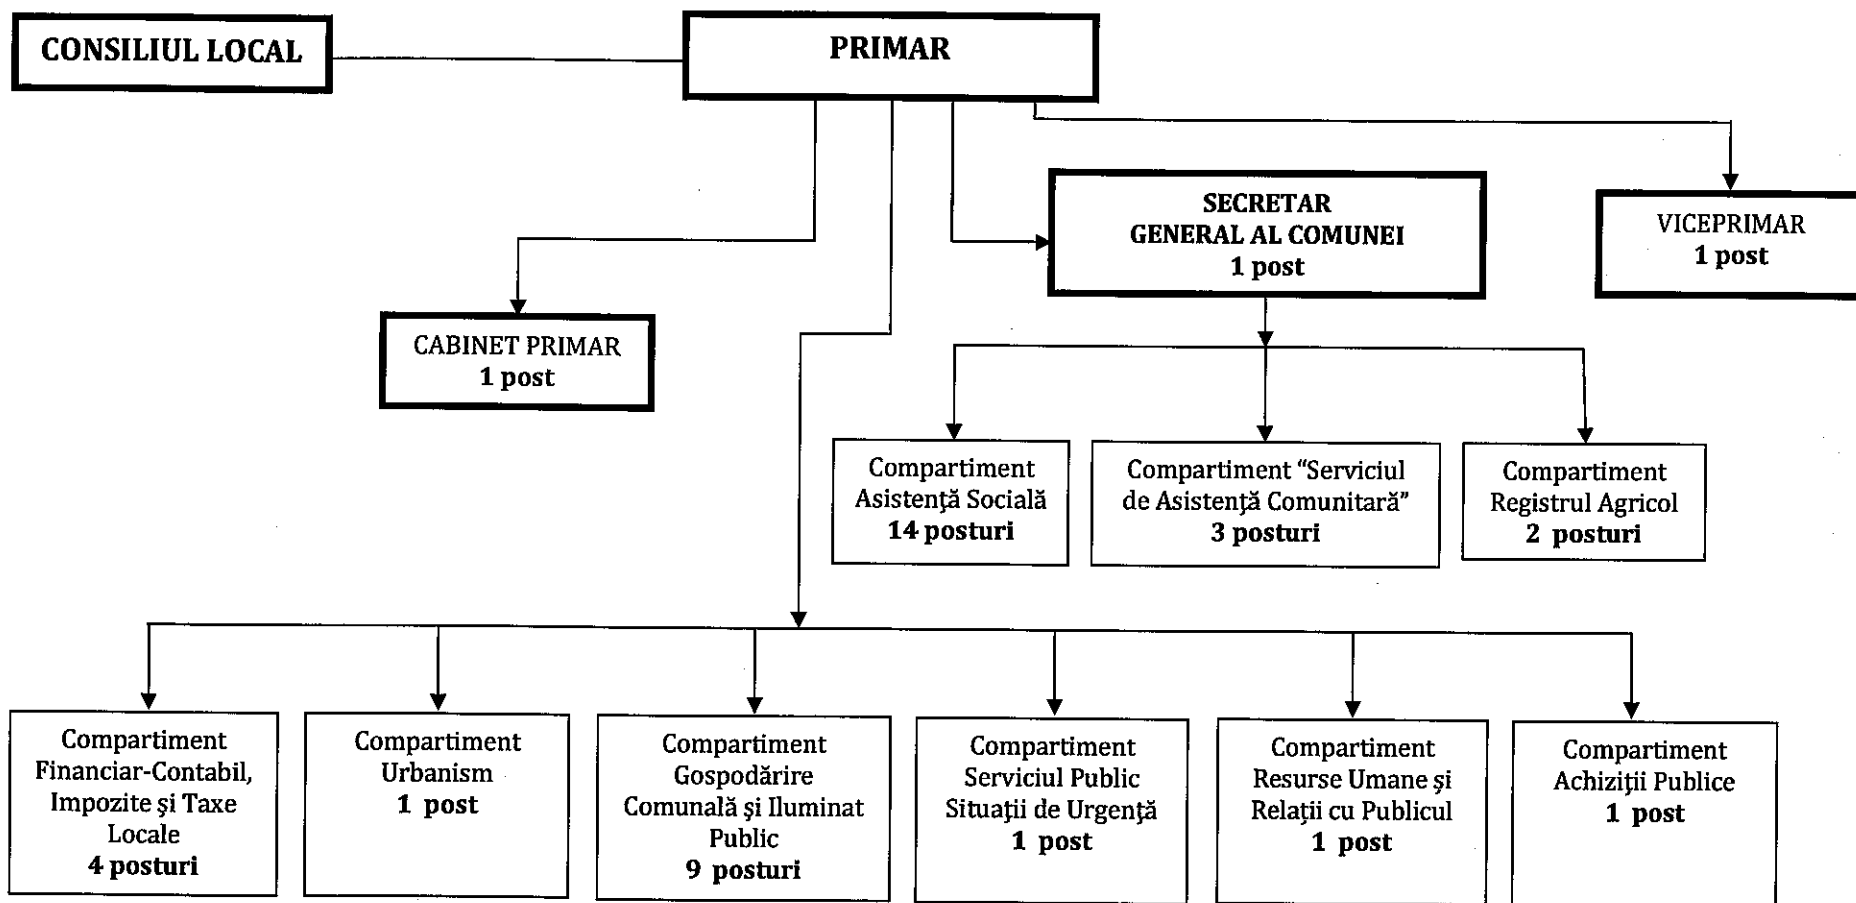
CONSILIUL LOCAL

PRIMAR

SECRETAR
GENERAL AL COMUNEI
1 post

VICEPRIMAR
1 post

CABINET PRIMAR
1 post

Compartiment
Asistenţă Socială
14 posturi

Compartiment “Serviciul de Asistenţă Comunitară”
3 posturi

Compartiment
Registrul Agricol
2 posturi

Compartiment
Financiar-Contabil, Impozite şi Taxe Locale
4 posturi

Compartiment
Urbanism
1 post

Compartiment
Gospodărire Comunală şi Iluminat Public
9 posturi

Compartiment
Serviciul Public Situaţii de Urgenţă
1 post

Compartiment
Resurse Umane şi Relaţii cu Publicul
1 post

Compartiment
Achiziţii Publice
1 post